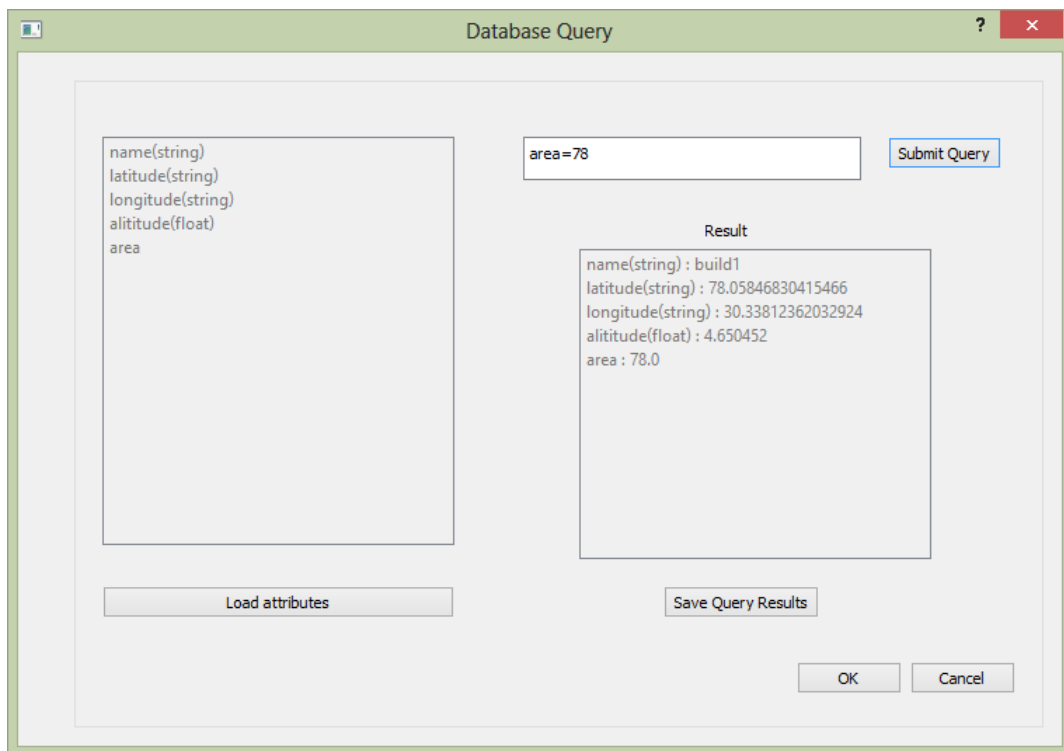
Database Query

?

×

name(string)
latitude(string)
longitude(string)
alititude(float)
area

area=78

Submit Query

Result

name(string) : build1
latitude(string) : 78.05846830415466
longitude(string) : 30.33812362032924
alititude(float) : 4.650452
area : 78.0

Load attributes

Save Query Results

OK

Cancel